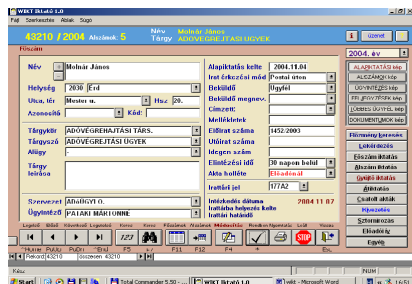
WIKT Iktató 1.0

Fájl Szerkesztés Ablak Súgó

43210 / 2004 Alszámok: 5

Név Molnár János
Tárgy ADÓVÉGREHAJTÁSI ÜGYEK

Üzenet

Főszám

2004. év

Név Molnár János
Helység 2030 Érd
Utca, tér Mester u. Hsz 20.
Azonosító Kód:

Tárgykör ADÓVÉGREHAJTÁSI TÁRS.
Tárgyszó ADÓVÉGREHAJTÁSI ÜGYEK
Altárgy
Tárgy leírása

Szervezet ADÓÜGYI O.
Ügyintéző PALÁKI MARIONNE

Alapiktatás kelte 2004.11.04
Irat érkezési mód Postai úton
Beküldő Ügyfél
Beküldő megnev.
Címzett:
Mellékletek
Előirat száma 1452/2003
Utóirat száma
Idegen szám
Elintézési idő 30 napon belül
Akta hollétе Előadónál
Irattári jel 177A2

Intézkedési dátuma Irattárba helyezés kelte Irattári határidő
2004 11 07

ALAPIKTATÁS kép
ALSZÁMOK kép
ÜGYINTÉZÉS kép
FELJEGYZÉSEK kép
LOMBIS ÜGYFÉL kép
DOKUMENTUMOK kép

Főszám kikeresés
Lekérdezés
Főszám iktatás
Alszám iktatás
Gyors iktatás
Áttiktatás
Csatolt akták
Jelentés
Számlálás
Előadóív
Egyéb

Legelső Előző Következő Legutolsó Keres Keres Főszámok Alszámok Módosítás Rendben Nyomtatás Súgó Kilépés
Home PgUp PgDn End F2 F11 F12 F4 F9 F1

Rekord: 43210 összesen: 43210

Kész

Start Total Commander 5.50 - ... wikt - Microsoft Word